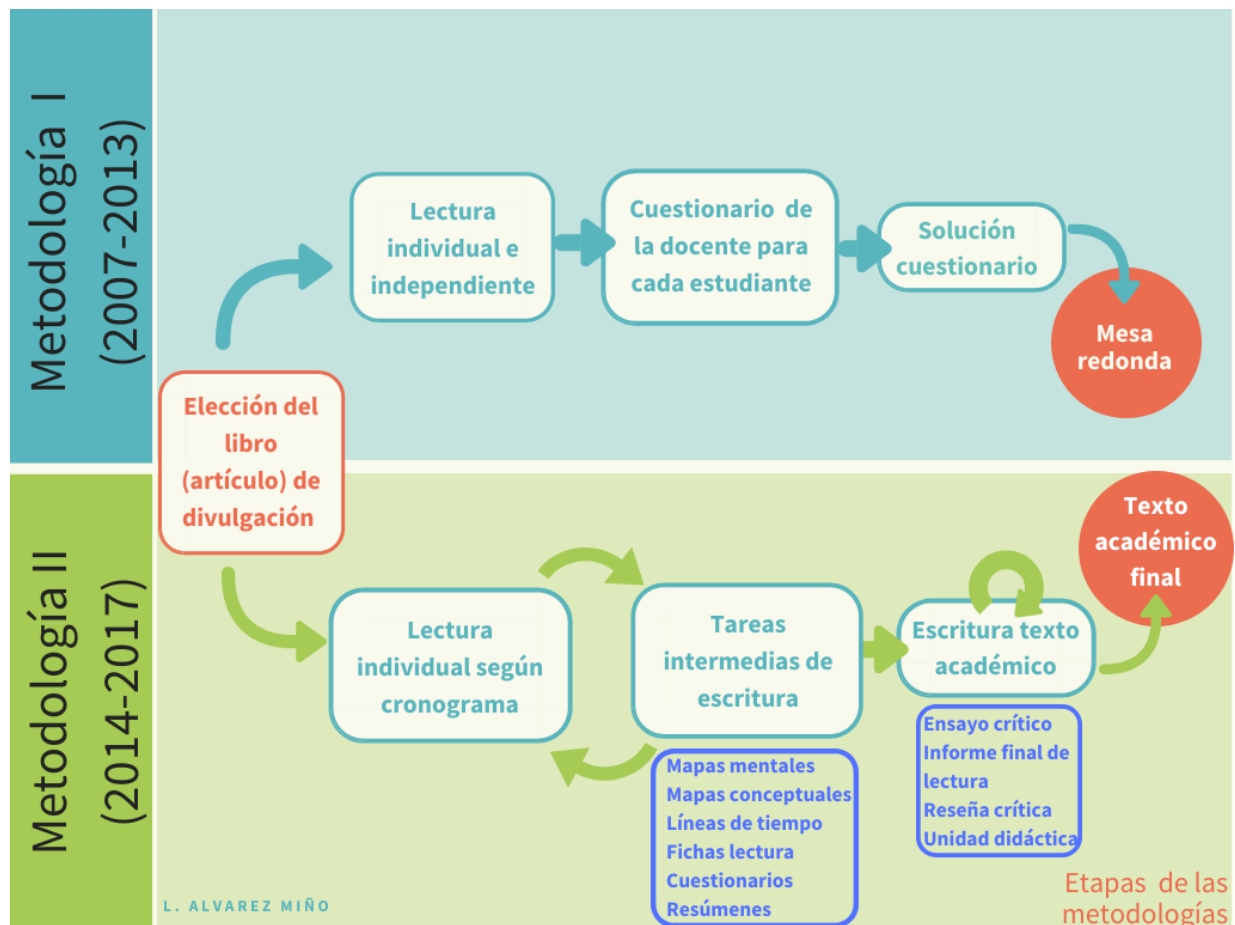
Metodología I
(2007-2013)

Lectura individual e independiente

Cuestionario de la docente para cada estudiante

Solución cuestionario

Mesa redonda

Elección del libro (artículo) de divulgación

Metodología II
(2014-2017)

Lectura individual según cronograma

Tareas intermedias de escritura

Escritura texto académico

Texto académico final

Mapas mentales
Mapas conceptuales
Líneas de tiempo
Fichas lectura
Cuestionarios
Resúmenes

Ensayo crítico
Informe final de lectura
Reseña crítica
Unidad didáctica

L. ALVAREZ MIÑO

Etapas de las metodologías